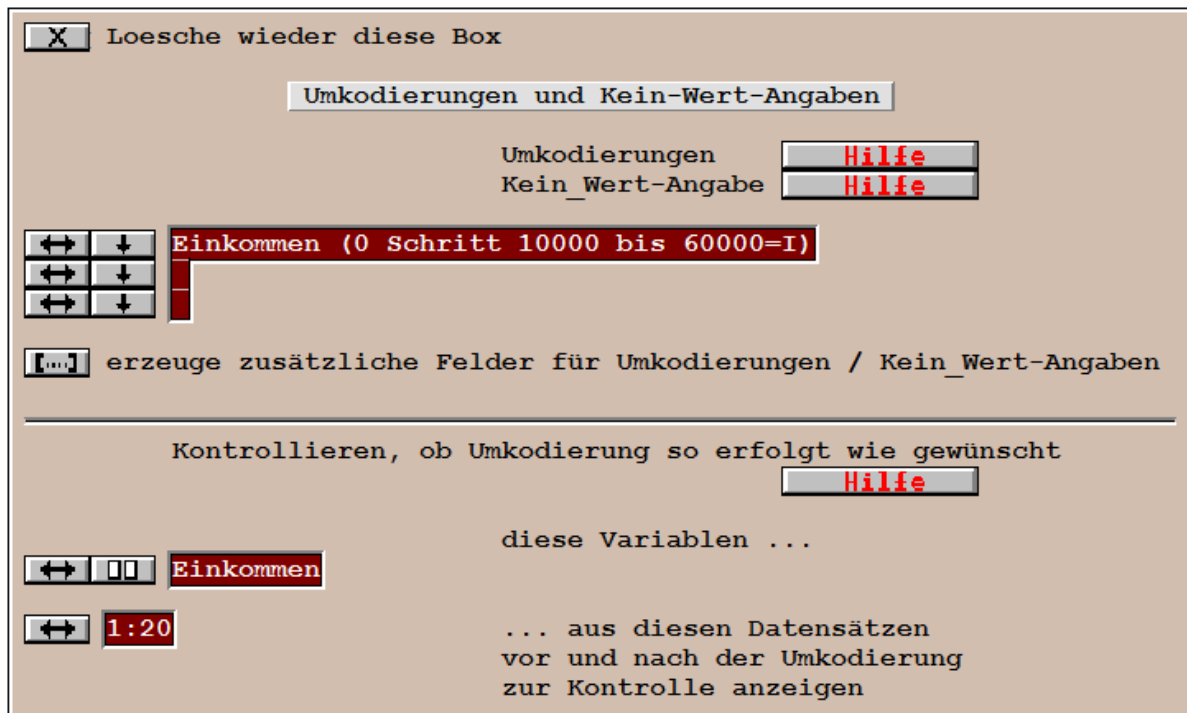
X Loesche wieder diese Box

Umkodierungen und Kein-Wert-Angaben

Umkodierungen Hilfe
Kein_Wert-Angabe Hilfe

Einkommen (0 Schritt 10000 bis 60000=I)
_
_

[...] erzeuge zusätzliche Felder für Umkodierungen / Kein_Wert-Angaben

Kontrollieren, ob Umkodierung so erfolgt wie gewünscht
Hilfe

diese Variablen ...
Einkommen

1:20

... aus diesen Datensätzen vor und nach der Umkodierung zur Kontrolle anzeigen